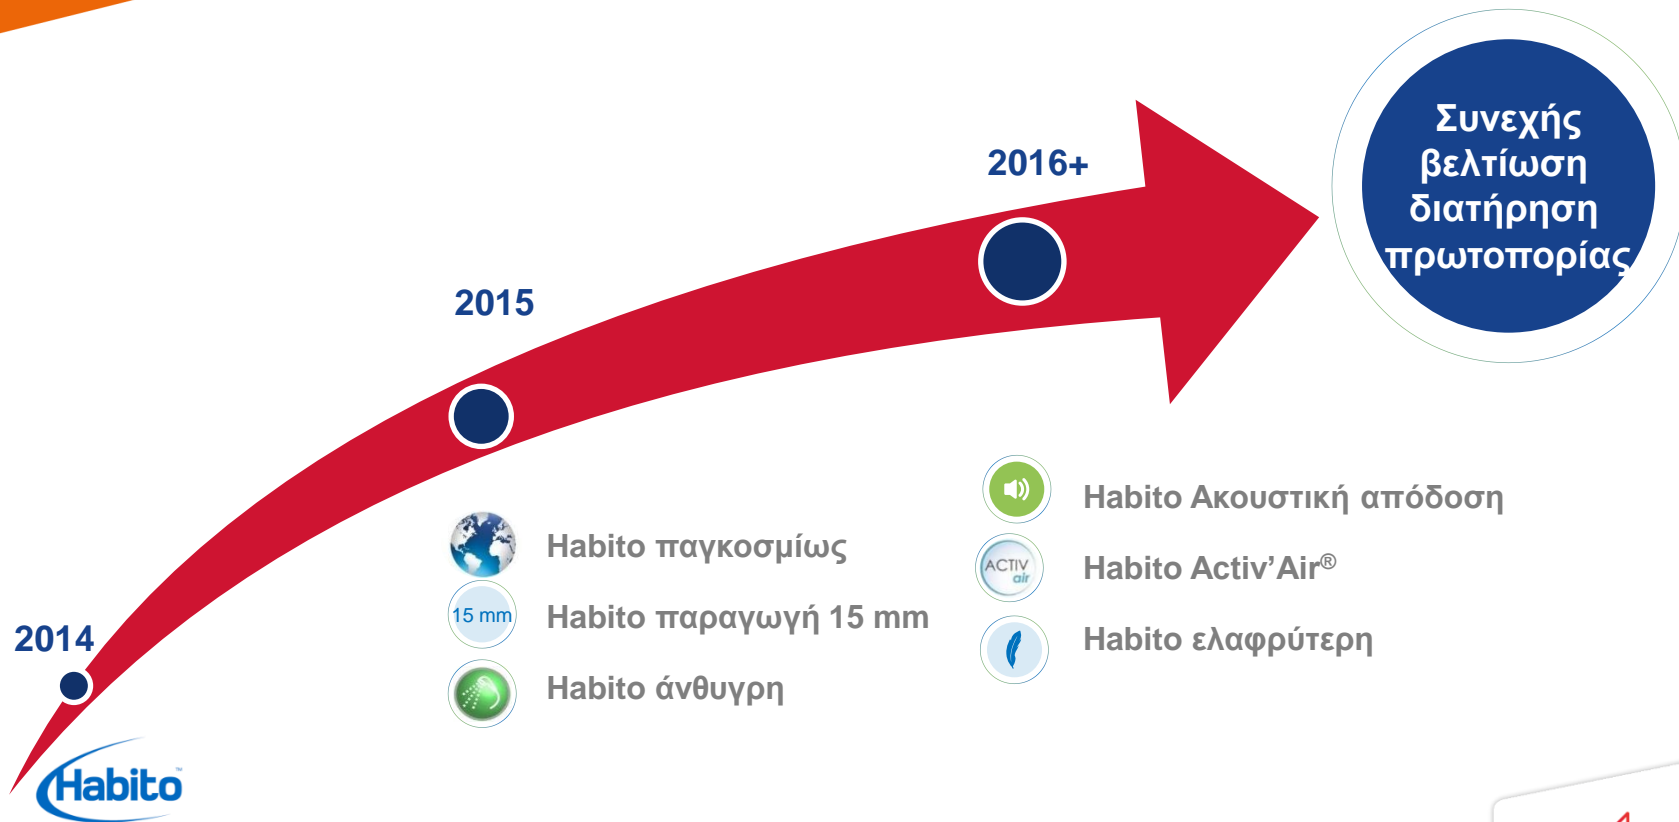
2016+

Συνεχής βελτίωση διατήρηση πρωτοπορίας

2015

2014

Habito παγκοσμίως

15 mm

Habito παραγωγή 15 mm

Habito άνθυγρη

Habito Ακουστική απόδοση

ACTIV air

Habito Activ’Air®

Habito ελαφρύτερη

Habito